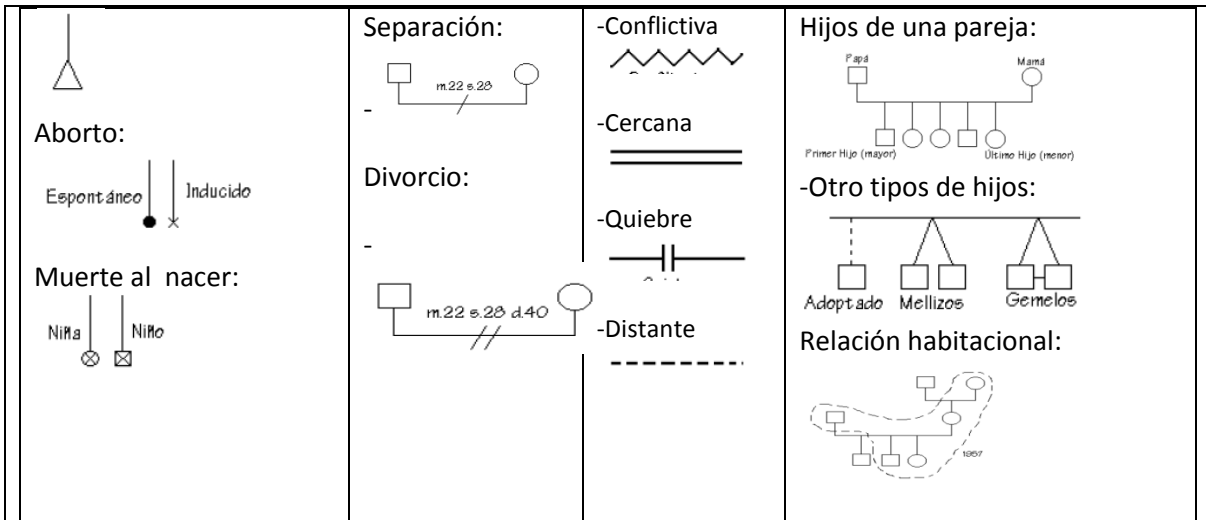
| | | | |
|---|---|---|---|
| Aborto: Espontáneo Inducido Muerte al nacer: Niña Niño | Separación: m.22 s.28 - Divorcio: - m.22 s.28 d.40 | -Conflictiva -Cercana -Quiebre -Distante | Hijos de una pareja: Papá Mamá Primer Hijo (mayor) Último Hijo (menor) -Otro tipos de hijos: Adoptado Mellizos Gemelos Relación habitacional: 1957 |